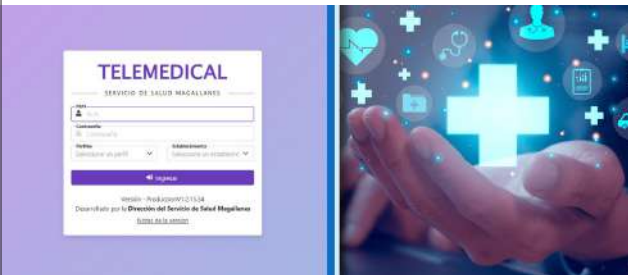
TELEMEDICAL

SERVICIO DE SALUD MAGALLANES

Rut

R.U.N.

Contraseña

Contraseña

Perfiles

Seleccione un perfil

Establecimiento

Seleccione un establecim

Ingresar

Versión - ProducciónV1.2.13.34

Desarrollado por la Dirección del Servicio de Salud Magallanes

Notas de la versión